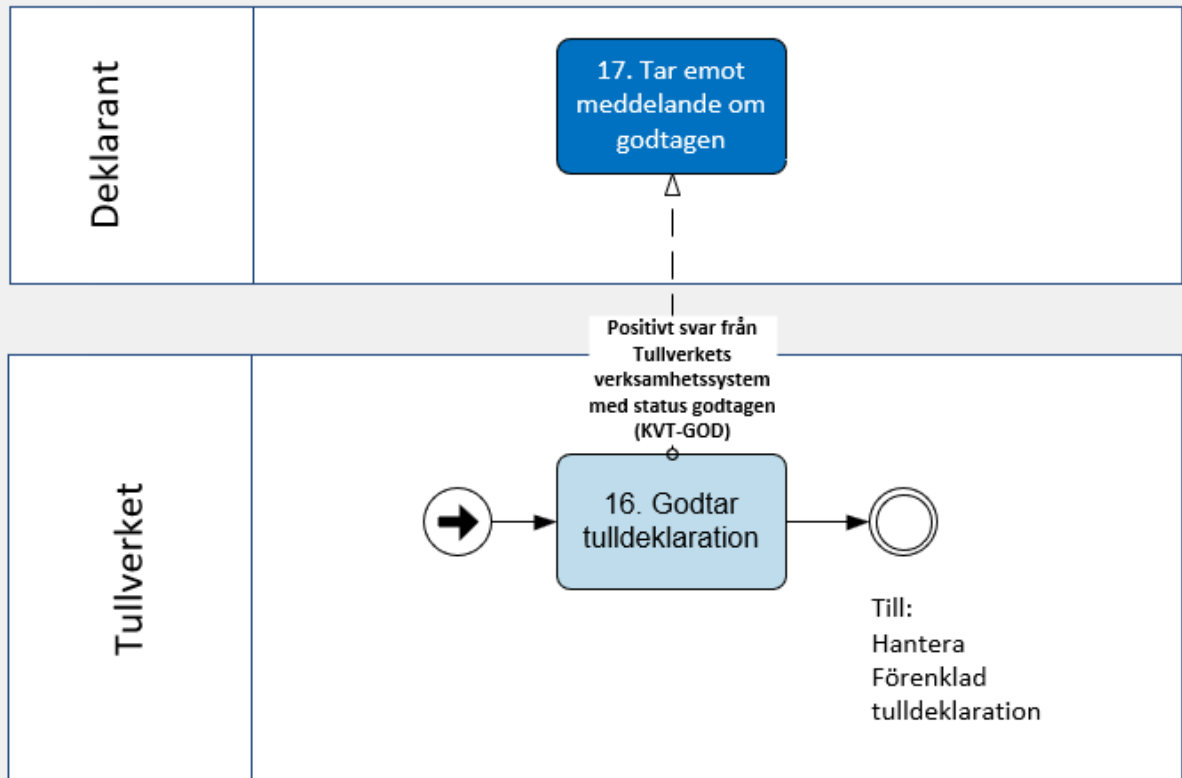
Deklarant

17. Tar emot meddelande om godtagen

Positivt svar från Tullverkets verksamhetssystem med status godtagen (KVT-GOD)

Tullverket

16. Godtar tulldeklaration

Till: Hantera Förenklad tulldeklaration